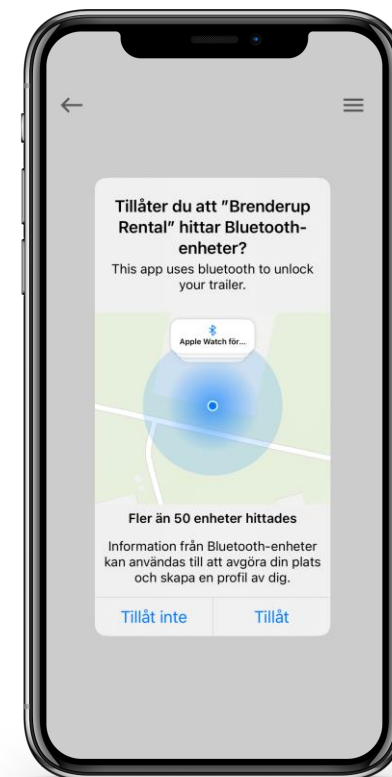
Tillåter du att "Brenderup Rental" hittar Bluetooth-enheter?

This app uses bluetooth to unlock your trailer.

Apple Watch för...

Fler än 50 enheter hittades

Information från Bluetooth-enheter kan användas till att avgöra din plats och skapa en profil av dig.

Tillåt inte

Tillåt